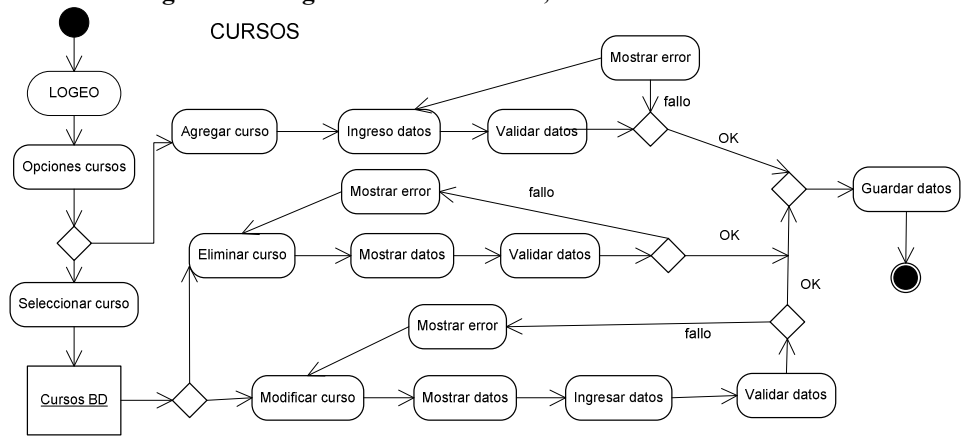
CURSOS

LOGEO

Opciones cursos

Seleccionar curso

Cursos BD

Agregar curso

Ingreso datos

Validar datos

Mostrar error

fallo

OK

Guardar datos

Mostrar error

fallo

Eliminar curso

Mostrar datos

Validar datos

OK

OK

Mostrar error

fallo

Modificar curso

Mostrar datos

Ingresar datos

Validar datos